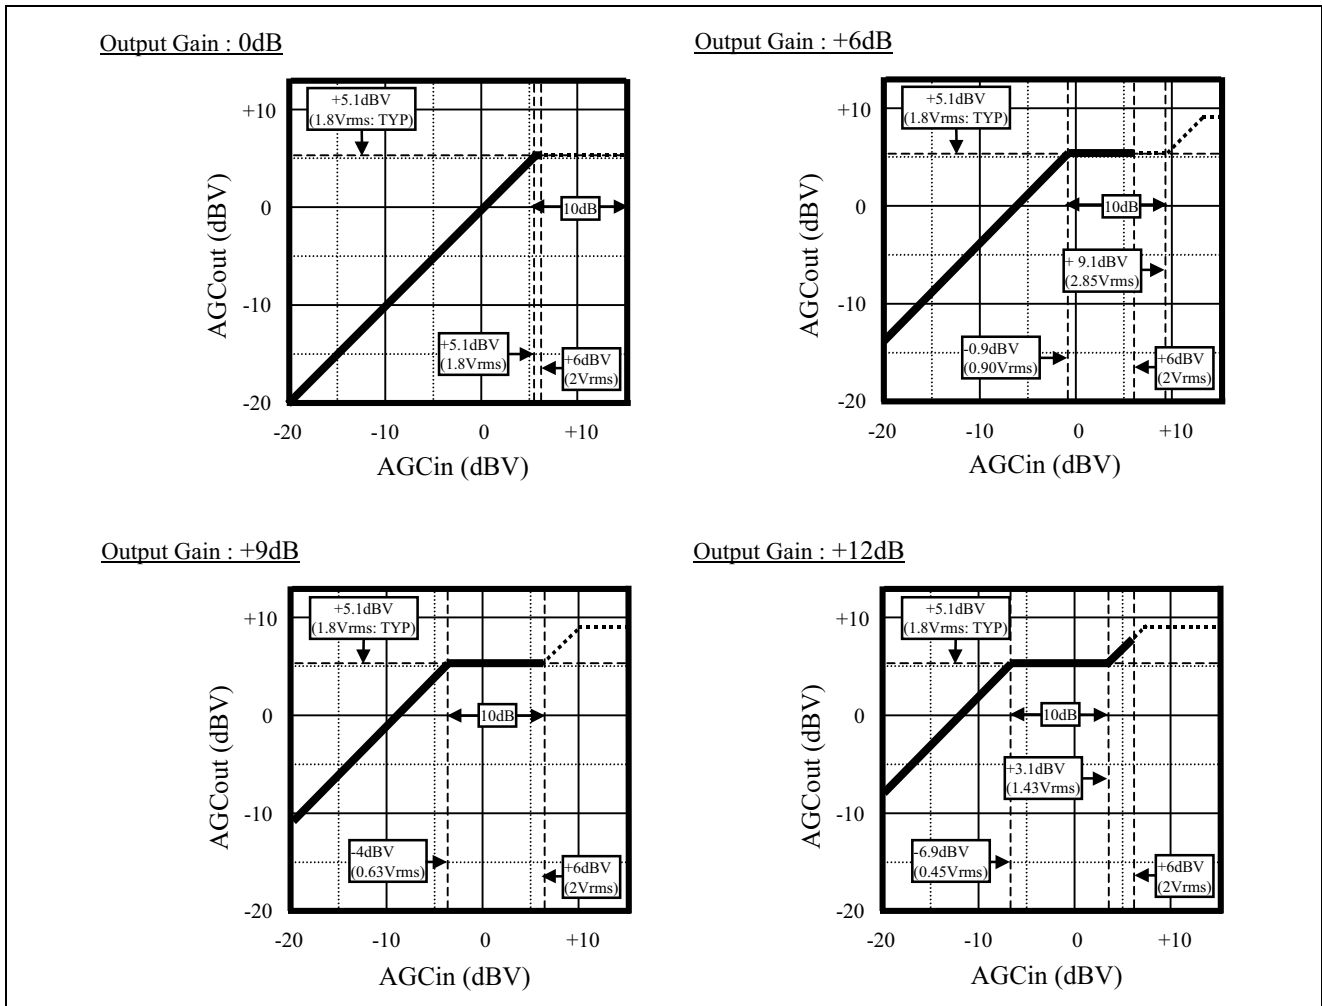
Output Gain : 0dB

+5.1dBV (1.8Vrms: TYP)
10dB
+5.1dBV (1.8Vrms)
+6dBV (2Vrms)
+10
0
-10
-20
AGCout (dBV)
-20
-10
0
+10
AGCin (dBV)

Output Gain : +6dB

+5.1dBV (1.8Vrms: TYP)
10dB
+ 9.1dBV (2.85Vrms)
-0.9dBV (0.90Vrms)
+6dBV (2Vrms)
+10
0
-10
-20
AGCout (dBV)
-20
-10
0
+10
AGCin (dBV)

Output Gain : +9dB

+5.1dBV (1.8Vrms: TYP)
10dB
-4dBV (0.63Vrms)
+6dBV (2Vrms)
+10
0
-10
-20
AGCout (dBV)
-20
-10
0
+10
AGCin (dBV)

Output Gain : +12dB

+5.1dBV (1.8Vrms: TYP)
10dB
+3.1dBV (1.43Vrms)
-6.9dBV (0.45Vrms)
+6dBV (2Vrms)
+10
0
-10
-20
AGCout (dBV)
-20
-10
0
+10
AGCin (dBV)